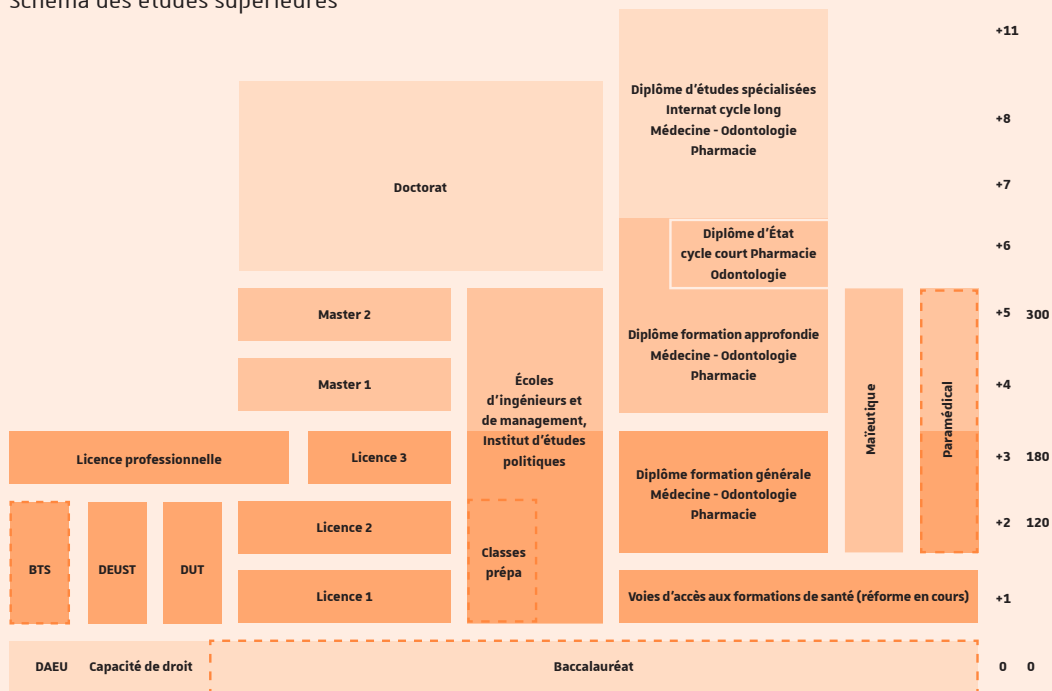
Schéma des études supérieures

Diplôme d'études spécialisées
Internat cycle long
Médecine - Odontologie
Pharmacie

Doctorat

Diplôme d'État
cycle court Pharmacie
Odontologie

Master 2

Master 1

Écoles d'ingénieurs et de management, Institut d'études politiques

Diplôme formation approfondie
Médecine - Odontologie
Pharmacie

Maïeutique

Paramédical

Licence professionnelle

Licence 3

Diplôme formation générale
Médecine - Odontologie
Pharmacie

BTS

DEUST

DUT

Licence 2

Classes prépa

Licence 1

Voies d'accès aux formations de santé (réforme en cours)

DAEU

Capacité de droit

Baccalauréat

+11
+8
+7
+6
+5 300
+4
+3 180
+2 120
+1
0 0